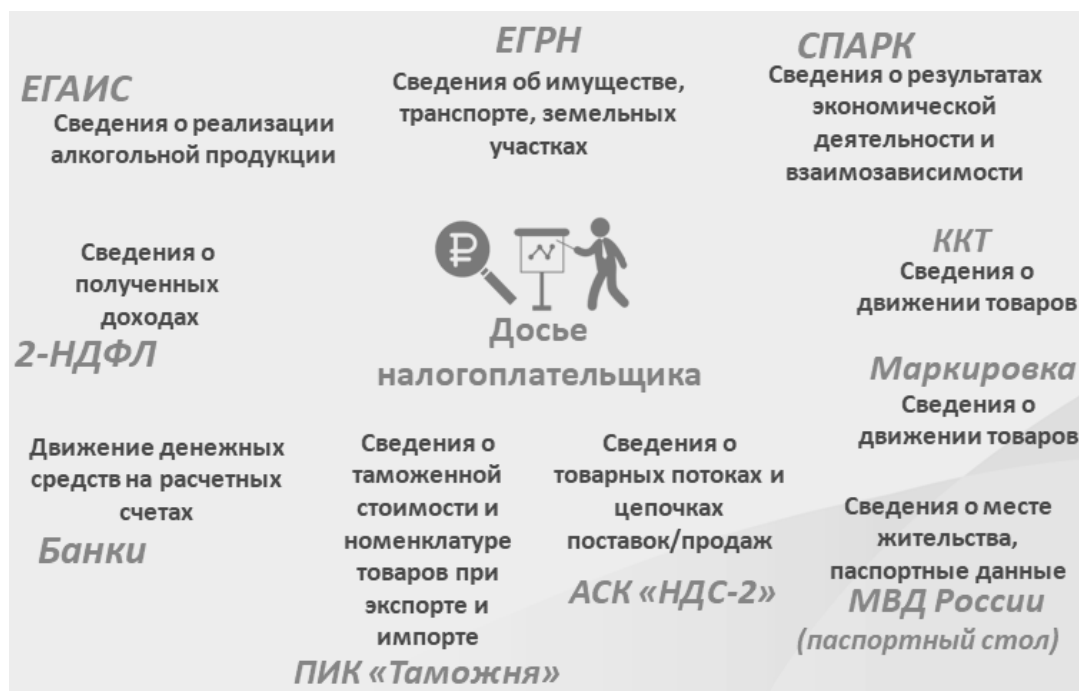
ЕГАИС
Сведения о реализации алкогольной продукции

ЕГРН
Сведения об имуществе, транспорте, земельных участках

СПАРК
Сведения о результатах экономической деятельности и взаимозависимости

Сведения о полученных доходах
2-НДФЛ

Досье налогоплательщика

ККТ
Сведения о движении товаров

Маркировка
Сведения о движении товаров

Движение денежных средств на расчетных счетах
Банки

Сведения о таможенной стоимости и номенклатуре товаров при экспорте и импорте
ПИК «Таможня»

Сведения о товарных потоках и цепочках поставок/продаж
АСК «НДС-2»

Сведения о месте жительства, паспортные данные
МВД России
(паспортный стол)